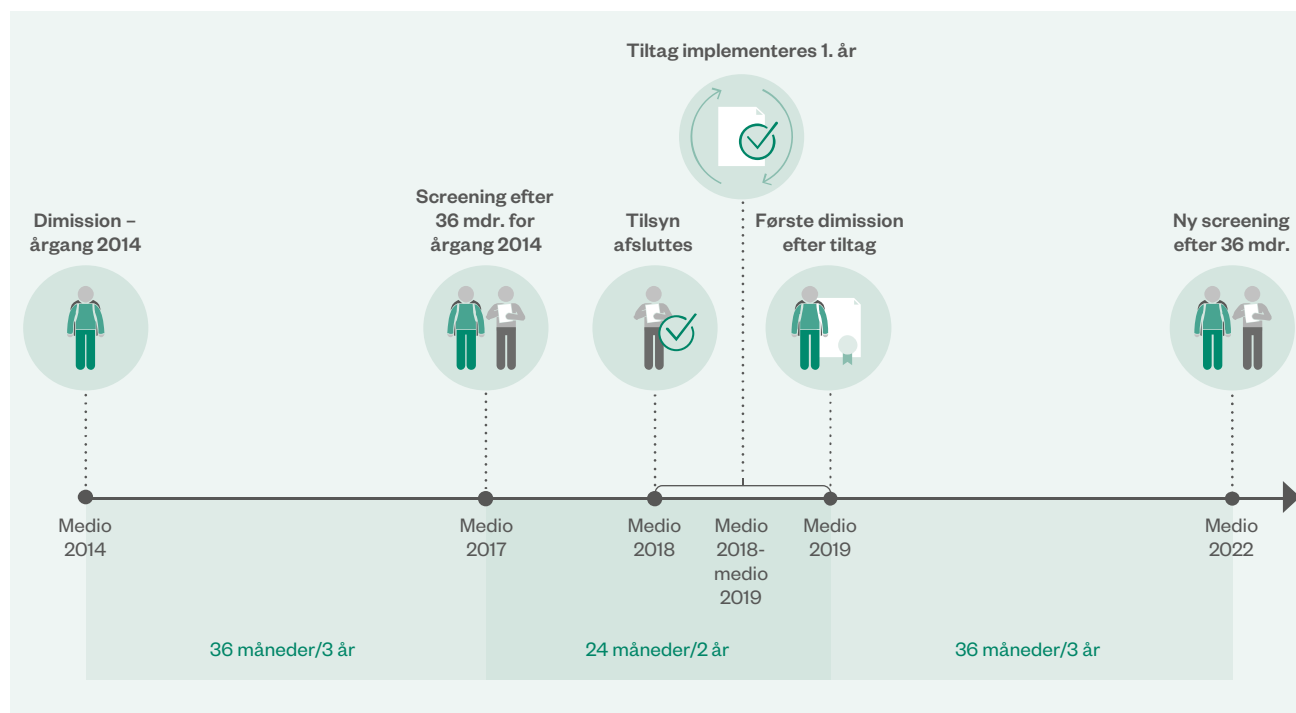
Tiltag implementeres 1. år

Dimission – årgang 2014

Screening efter 36 mdr. for årgang 2014

Tilsyn afsluttes

Første dimission efter tiltag

Ny screening efter 36 mdr.

Medio 2014

Medio 2017

Medio 2018

Medio 2018-medio 2019

Medio 2019

Medio 2022

36 måneder/3 år

24 måneder/2 år

36 måneder/3 år